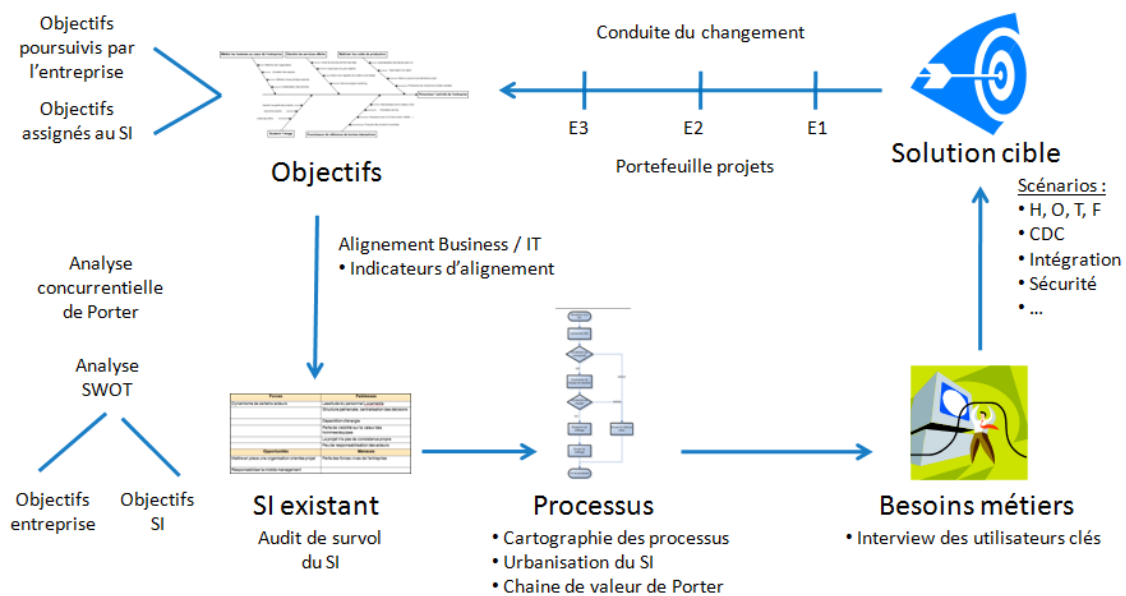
Objectifs poursuivis par l'entreprise

Objectifs assignés au SI

Objectifs

Conduite du changement

E3 E2 E1

Portefeuille projets

Solution cible

Scénarios :
• H, O, T, F
• CDC
• Intégration
• Sécurité
• …

Alignement Business / IT
• Indicateurs d'alignement

Analyse concurrentielle de Porter

Analyse SWOT

Objectifs entreprise

Objectifs SI

SI existant

Audit de survol du SI

Processus

• Cartographie des processus
• Urbanisation du SI
• Chaine de valeur de Porter

Besoins métiers

• Interview des utilisateurs clés